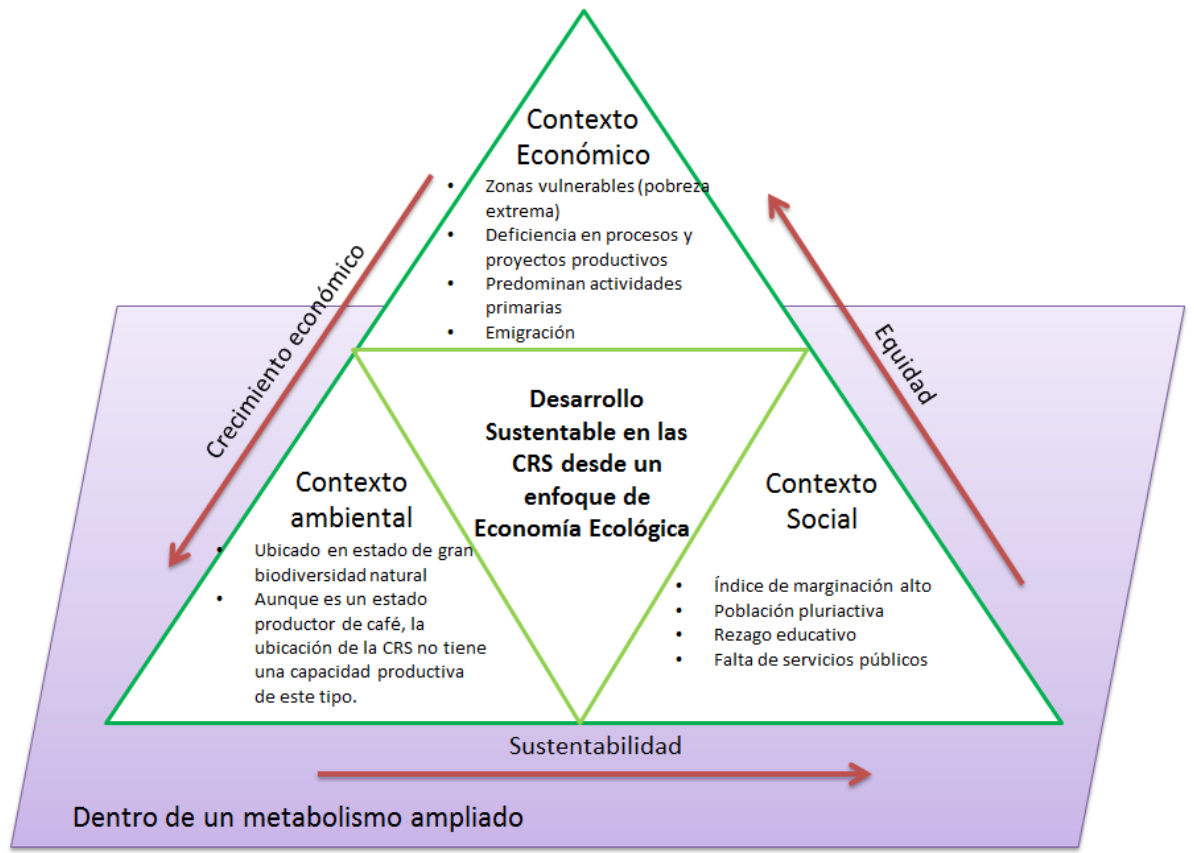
Contexto Económico

- Zonas vulnerables (pobreza extrema)
- Deficiencia en procesos y proyectos productivos
- Predominan actividades primarias
- Emigración

Crecimiento económico

Equidad

Desarrollo Sustentable en las CRS desde un enfoque de Economía Ecológica

Contexto ambiental

- Ubicado en estado de gran biodiversidad natural
- Aunque es un estado productor de café, la ubicación de la CRS no tiene una capacidad productiva de este tipo.

Contexto Social

- Índice de marginación alto
- Población pluriactiva
- Rezago educativo
- Falta de servicios públicos

Sustentabilidad

Dentro de un metabolismo ampliado